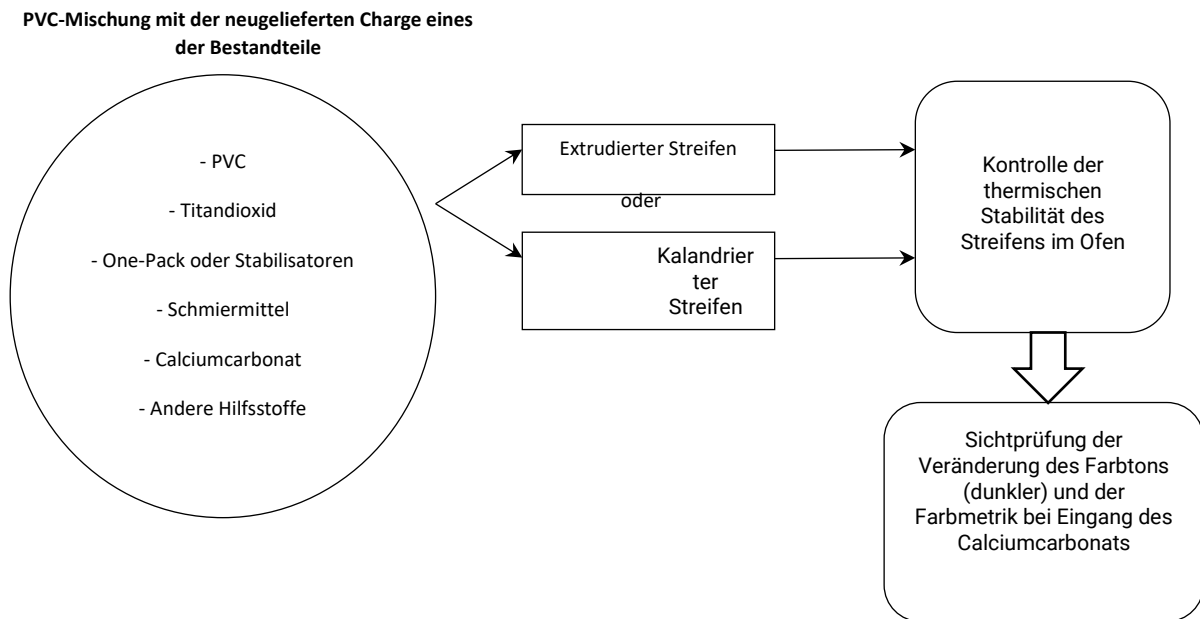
**PVC-Mischung mit der neugelieferten Charge eines der Bestandteile**

- PVC

- Titandioxid

- One-Pack oder Stabilisatoren

- Schmiermittel

- Calciumcarbonat

- Andere Hilfsstoffe

Extrudierter Streifen

oder

Kalandrier ter Streifen

Kontrolle der thermischen Stabilität des Streifens im Ofen

Sichtprüfung der Veränderung des Farbtons (dunkler) und der Farbmetrik bei Eingang des Calciumcarbonats